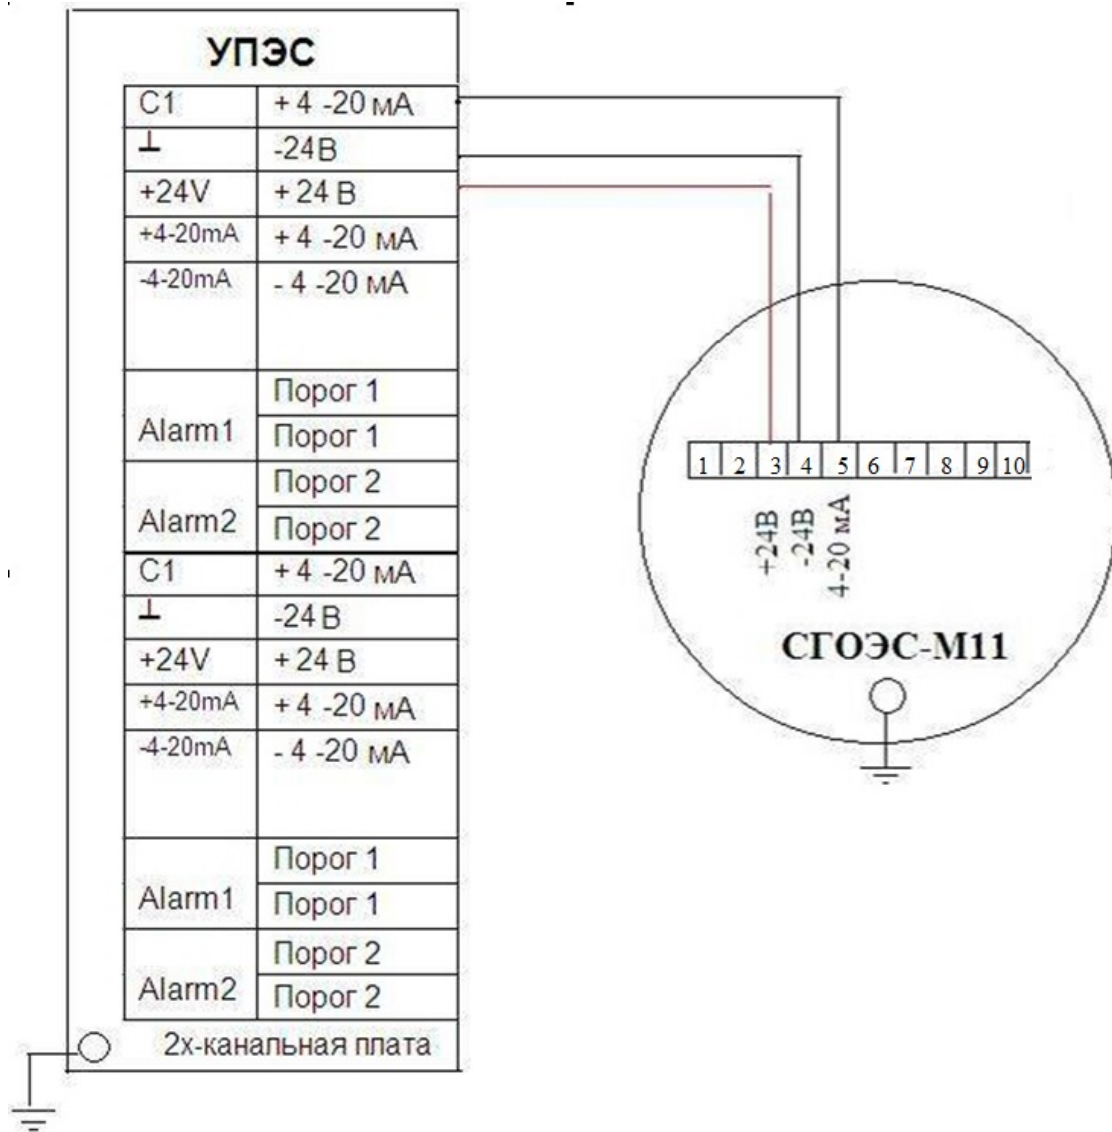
УПЭС

| C1 | + 4 -20 мА |
|---|---|
| ⊥ | -24В |
| +24V | + 24 В |
| +4-20mA | + 4 -20 мА |
| -4-20mA | - 4 -20 мА |
| Alarm1 | Порог 1 |
| | Порог 1 |
| Alarm2 | Порог 2 |
| | Порог 2 |
| C1 | + 4 -20 мА |
| ⊥ | -24 В |
| +24V | + 24 В |
| +4-20mA | + 4 -20 мА |
| -4-20mA | - 4 -20 мА |
| Alarm1 | Порог 1 |
| | Порог 1 |
| Alarm2 | Порог 2 |
| | Порог 2 |

2х-канальная плата

| 1 | 2 | 3 | 4 | 5 | 6 | 7 | 8 | 9 | 10 |
|---|---|---|---|---|---|---|---|---|---|

+24В
-24В
4-20 мА

СГОЭС-М11